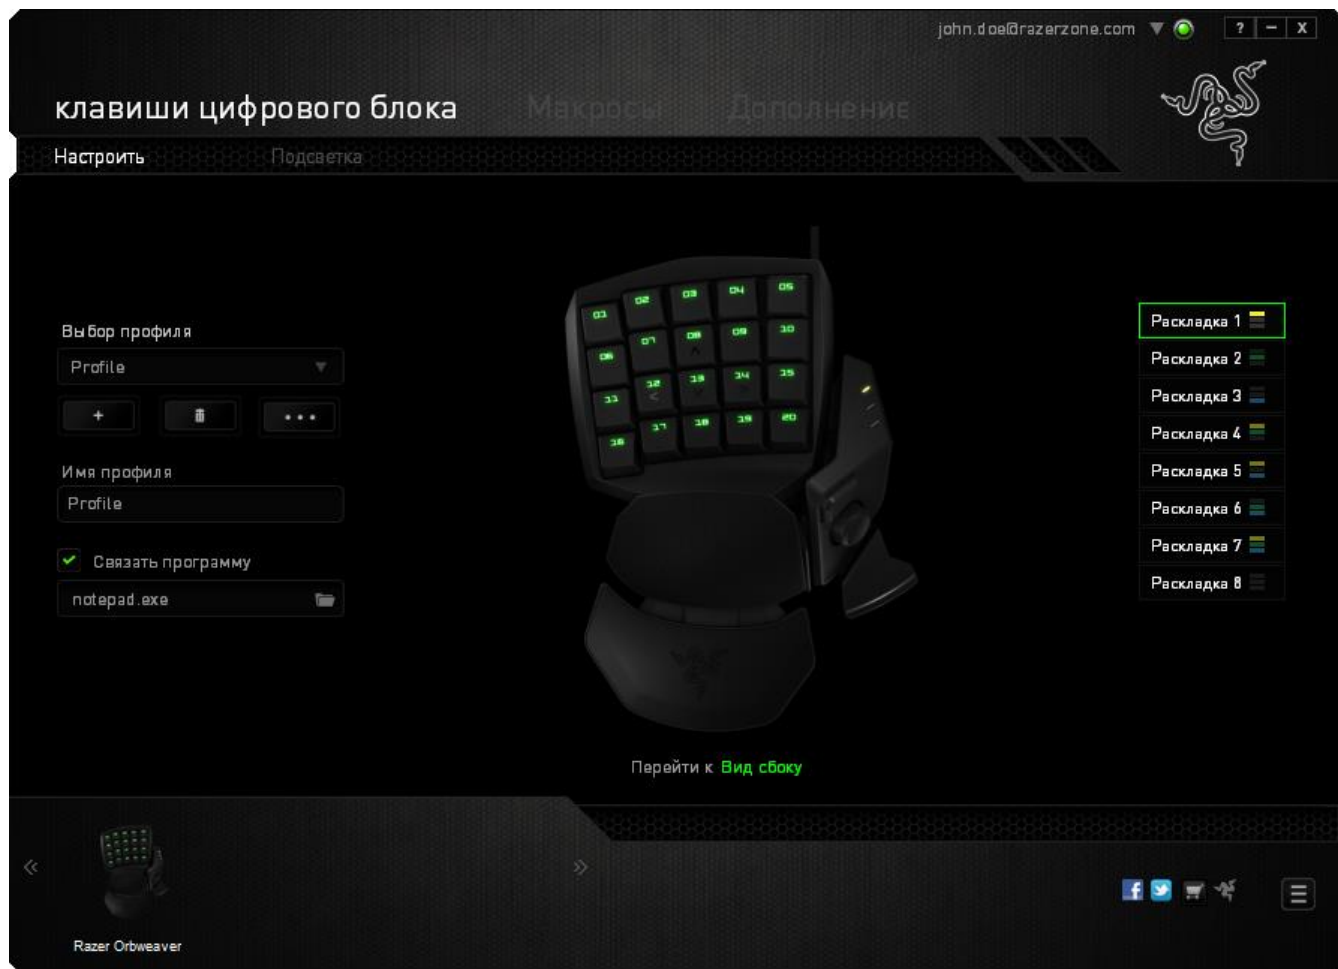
john.doe@razerzone.com ? – X

клавиши цифрового блока Макросы Дополнение

Настроить Подсветка

Выбор профиля

Profile

+ •••

Имя профиля

Profile

Связать программу

notepad.exe

01 02 03 04 05
06 07 08 09 10
11 12 13 14 15
16 17 18 19 20

Раскладка 1
Раскладка 2
Раскладка 3
Раскладка 4
Раскладка 5
Раскладка 6
Раскладка 7
Раскладка 8

Перейти к Вид сбоку

«

»

Razer Orbweaver